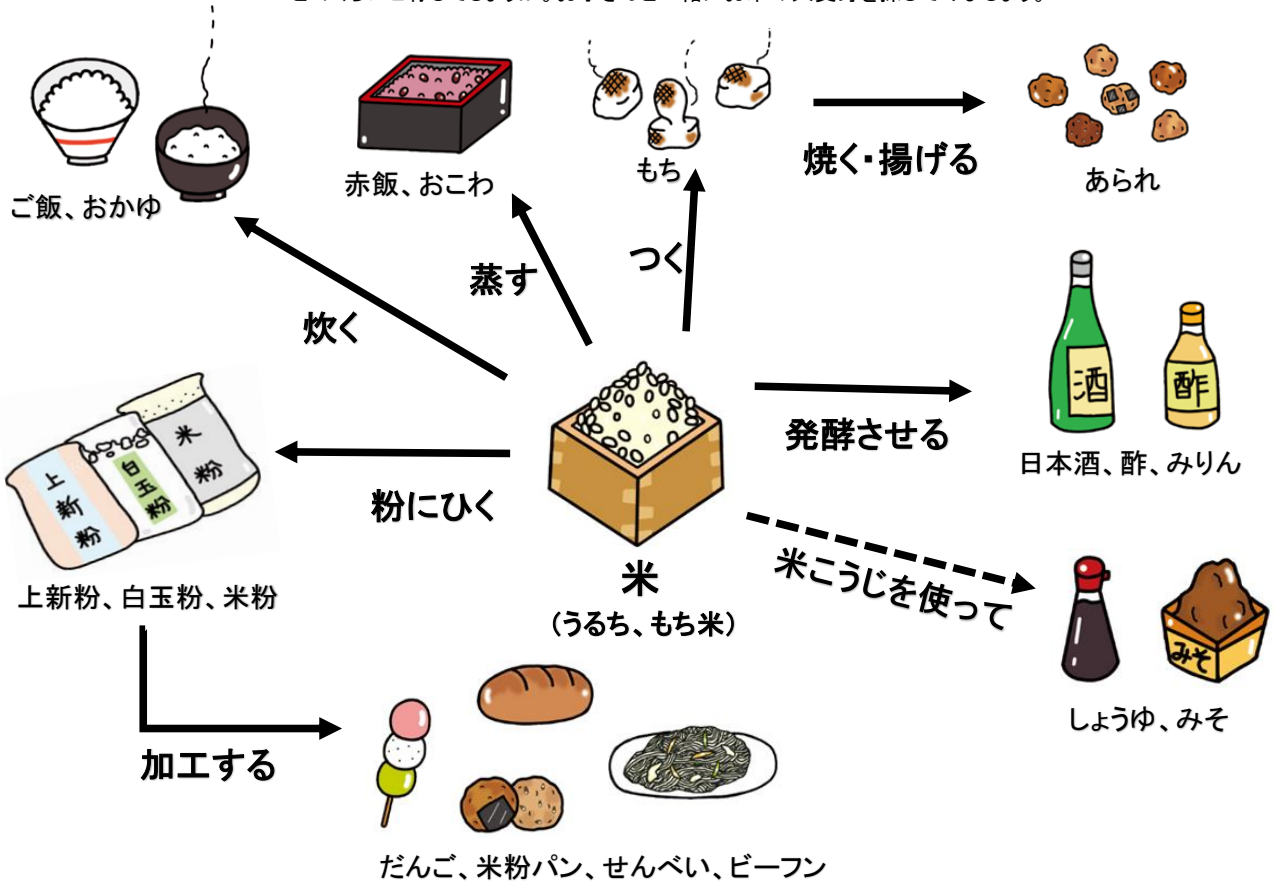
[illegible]

ご飯、おかゆ

赤飯、おこわ

もち

焼く・揚げる

あられ

蒸す

つく

炊く

酒

酢

発酵させる

日本酒、酢、みりん

上新粉

白玉粉

米粉

粉にひく

米

（うるち、もち米）

米こうじを使って

みそ

上新粉、白玉粉、米粉

しょうゆ、みそ

加工する

だんご、米粉パン、せんべい、ビーフン